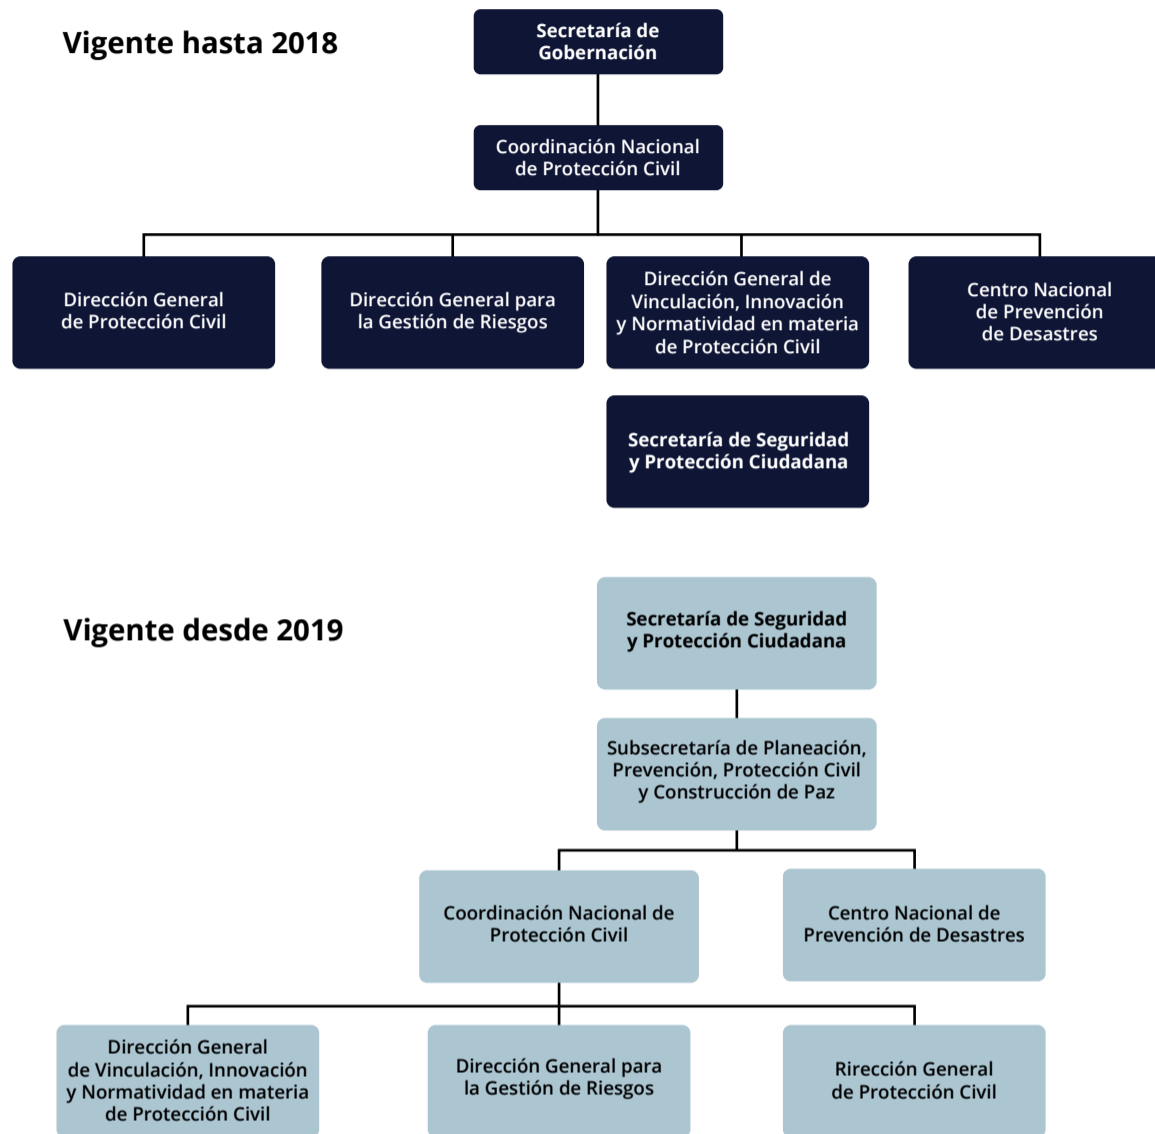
Vigente hasta 2018

Secretaría de Gobernación

Coordinación Nacional de Protección Civil

Dirección General de Protección Civil

Dirección General para la Gestión de Riesgos

Dirección General de Vinculación, Innovación y Normatividad en materia de Protección Civil

Centro Nacional de Prevención de Desastres

Secretaría de Seguridad y Protección Ciudadana

Vigente desde 2019

Secretaría de Seguridad y Protección Ciudadana

Subsecretaría de Planeación, Prevención, Protección Civil y Construcción de Paz

Coordinación Nacional de Protección Civil

Centro Nacional de Prevención de Desastres

Dirección General de Vinculación, Innovación y Normatividad en materia de Protección Civil

Dirección General para la Gestión de Riesgos

Rirección General de Protección Civil